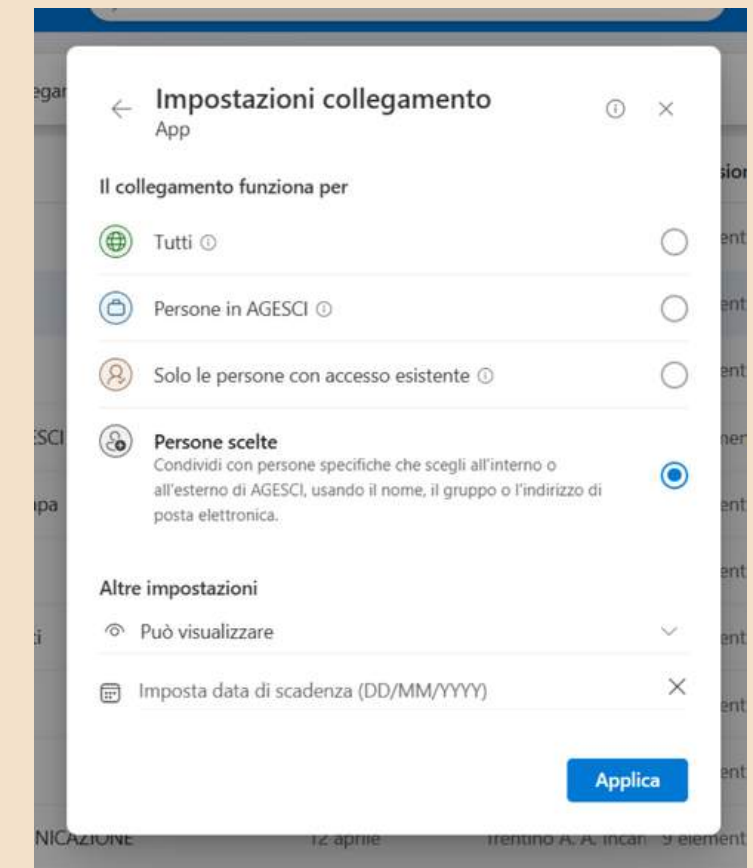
Impostazioni collegamento
App

Il collegamento funziona per

Tutti

Persone in AGESCI

Solo le persone con accesso esistente

Persone scelte
Condividi con persone specifiche che scegli all'interno o all'esterno di AGESCI, usando il nome, il gruppo o l'indirizzo di posta elettronica.

Altre impostazioni

Può visualizzare

Imposta data di scadenza (DD/MM/YYYY)

Applica

NICAZIONE 12 aprile Trentino A. A. Incari 9 element